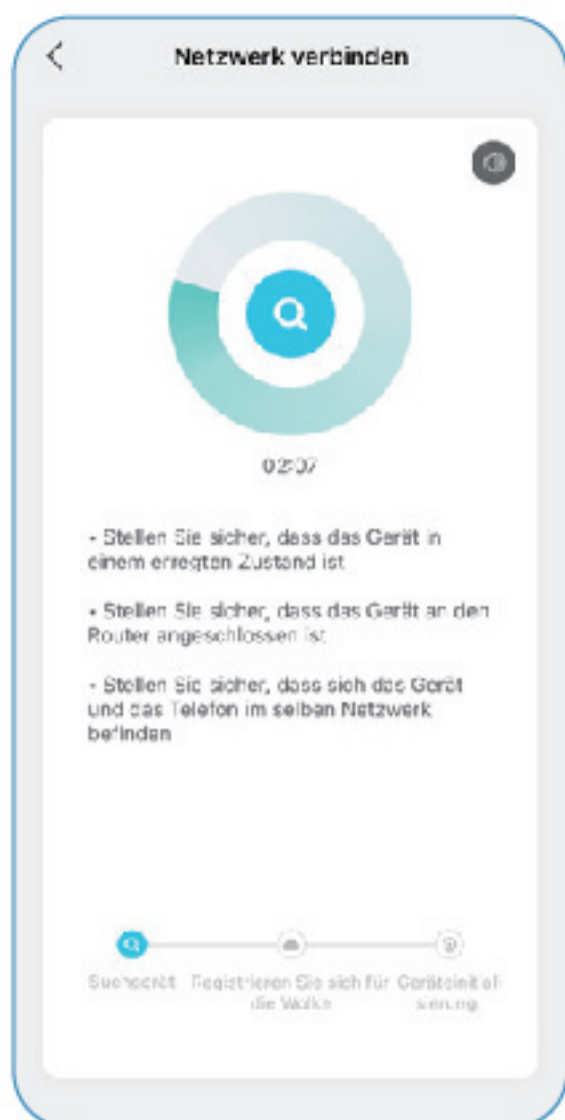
Netzwerk verbinden

02:07

- Stellen Sie sicher, dass das Gerät in einem erregten Zustand ist

- Stellen Sie sicher, dass das Gerät an den Router angeschlossen ist

- Stellen Sie sicher, dass sich das Gerät und das Telefon im selben Netzwerk befinden

Suchgerät

Registrieren Sie sich für die Wolke

Geräteinitialisierung